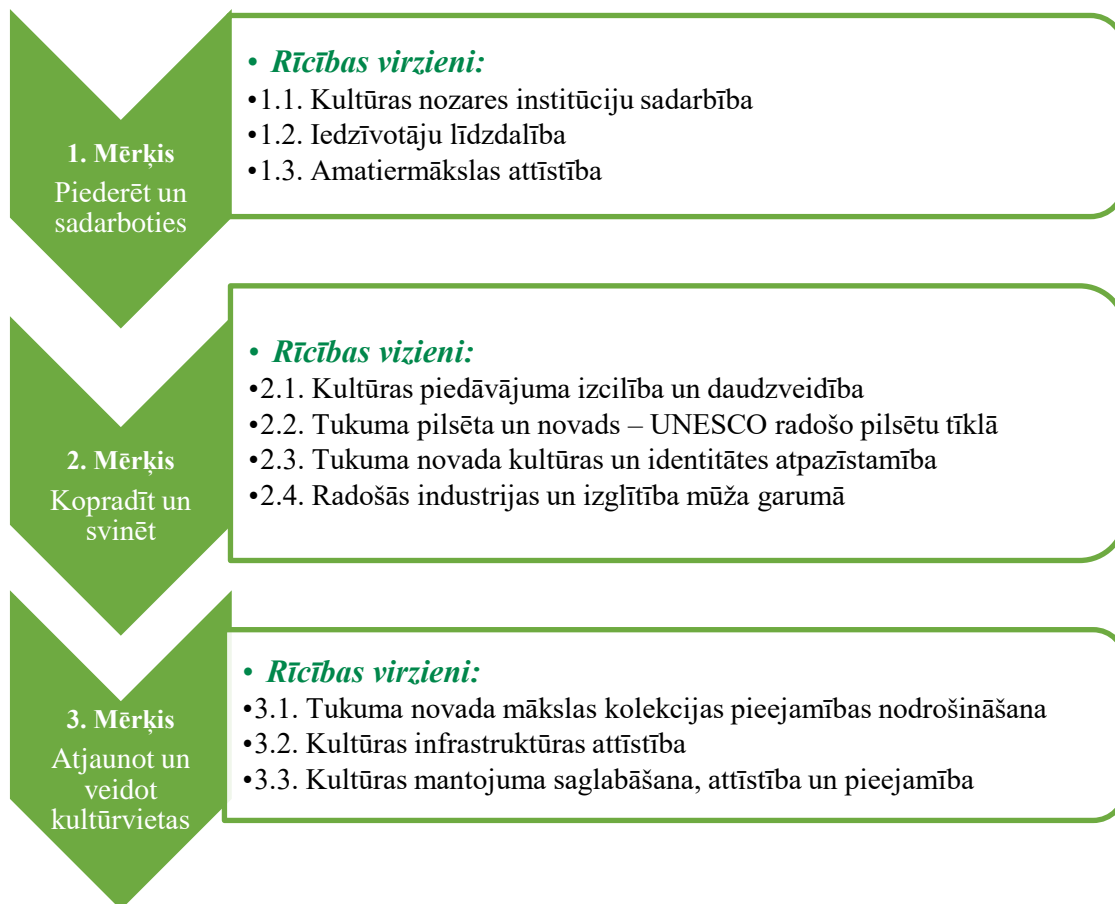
1. Mērķis
Piederēt un sadarboties

• Rīcības virzieni:
•1.1. Kultūras nozares institūciju sadarbība
•1.2. Iedzīvotāju līdzdalība
•1.3. Amatiermākslas attīstība

2. Mērķis
Kopradīt un svinēt

• Rīcības vizieni:
•2.1. Kultūras piedāvājuma izcilība un daudzveidība
•2.2. Tukuma pilsēta un novads – UNESCO radošo pilsētu tīklā
•2.3. Tukuma novada kultūras un identitātes atpazīstamība
•2.4. Radošās industrijas un izglītība mūža garumā

3. Mērķis
Atjaunot un veidot kultūrvietas

• Rīcības virzieni:
•3.1. Tukuma novada mākslas kolekcijas pieejamības nodrošināšana
•3.2. Kultūras infrastruktūras attīstība
•3.3. Kultūras mantojuma saglabāšana, attīstība un pieejamība